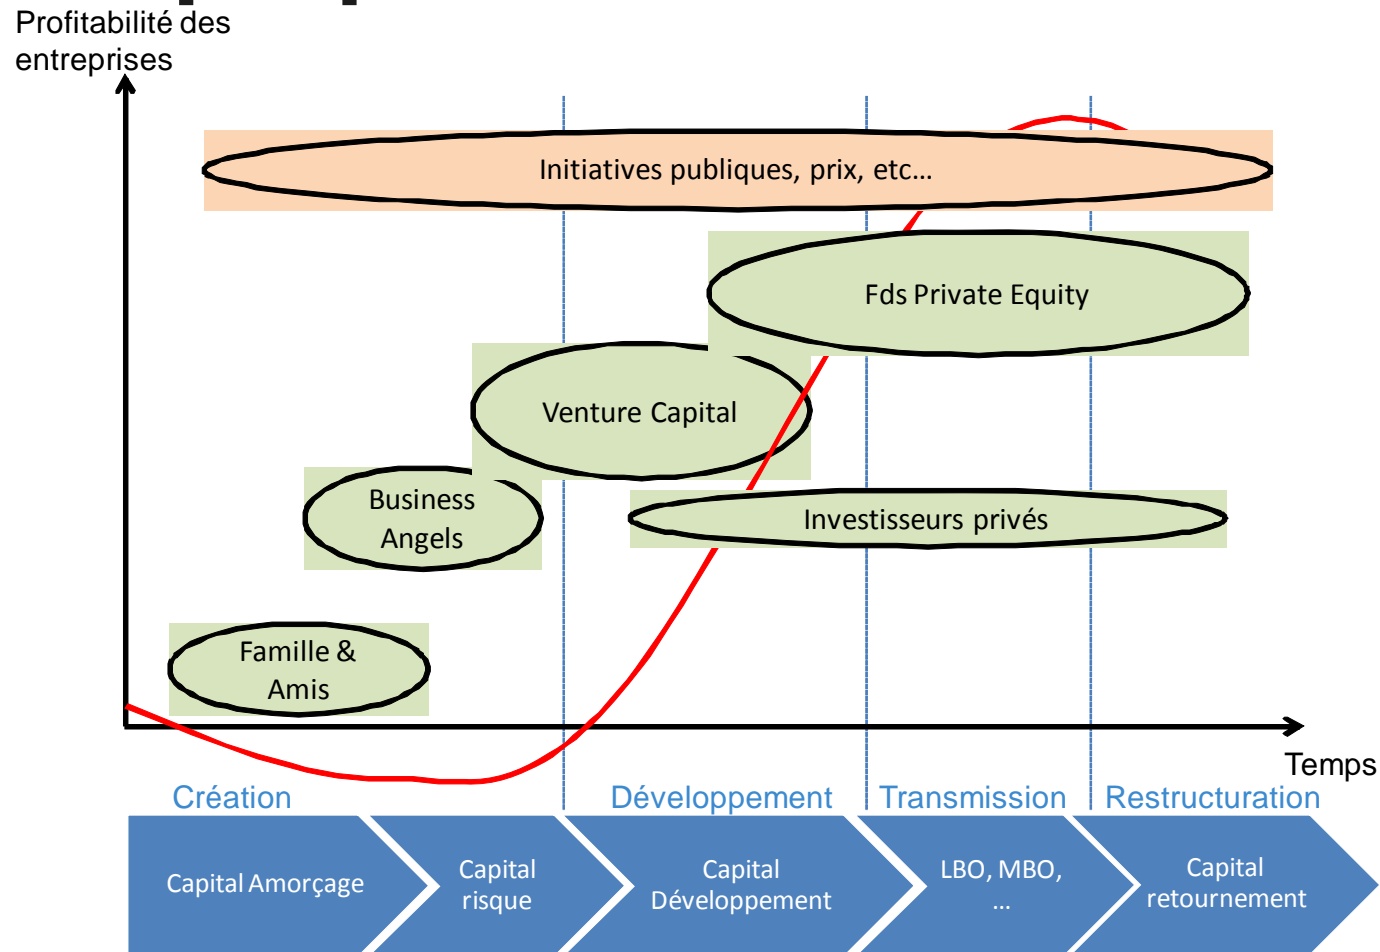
Profitabilité des entreprises

Initiatives publiques, prix, etc…

Fds Private Equity

Venture Capital

Business Angels

Investisseurs privés

Famille & Amis

Temps

Création

Développement

Transmission

Restructuration

Capital Amorçage

Capital risque

Capital Développement

LBO, MBO, …

Capital retournement